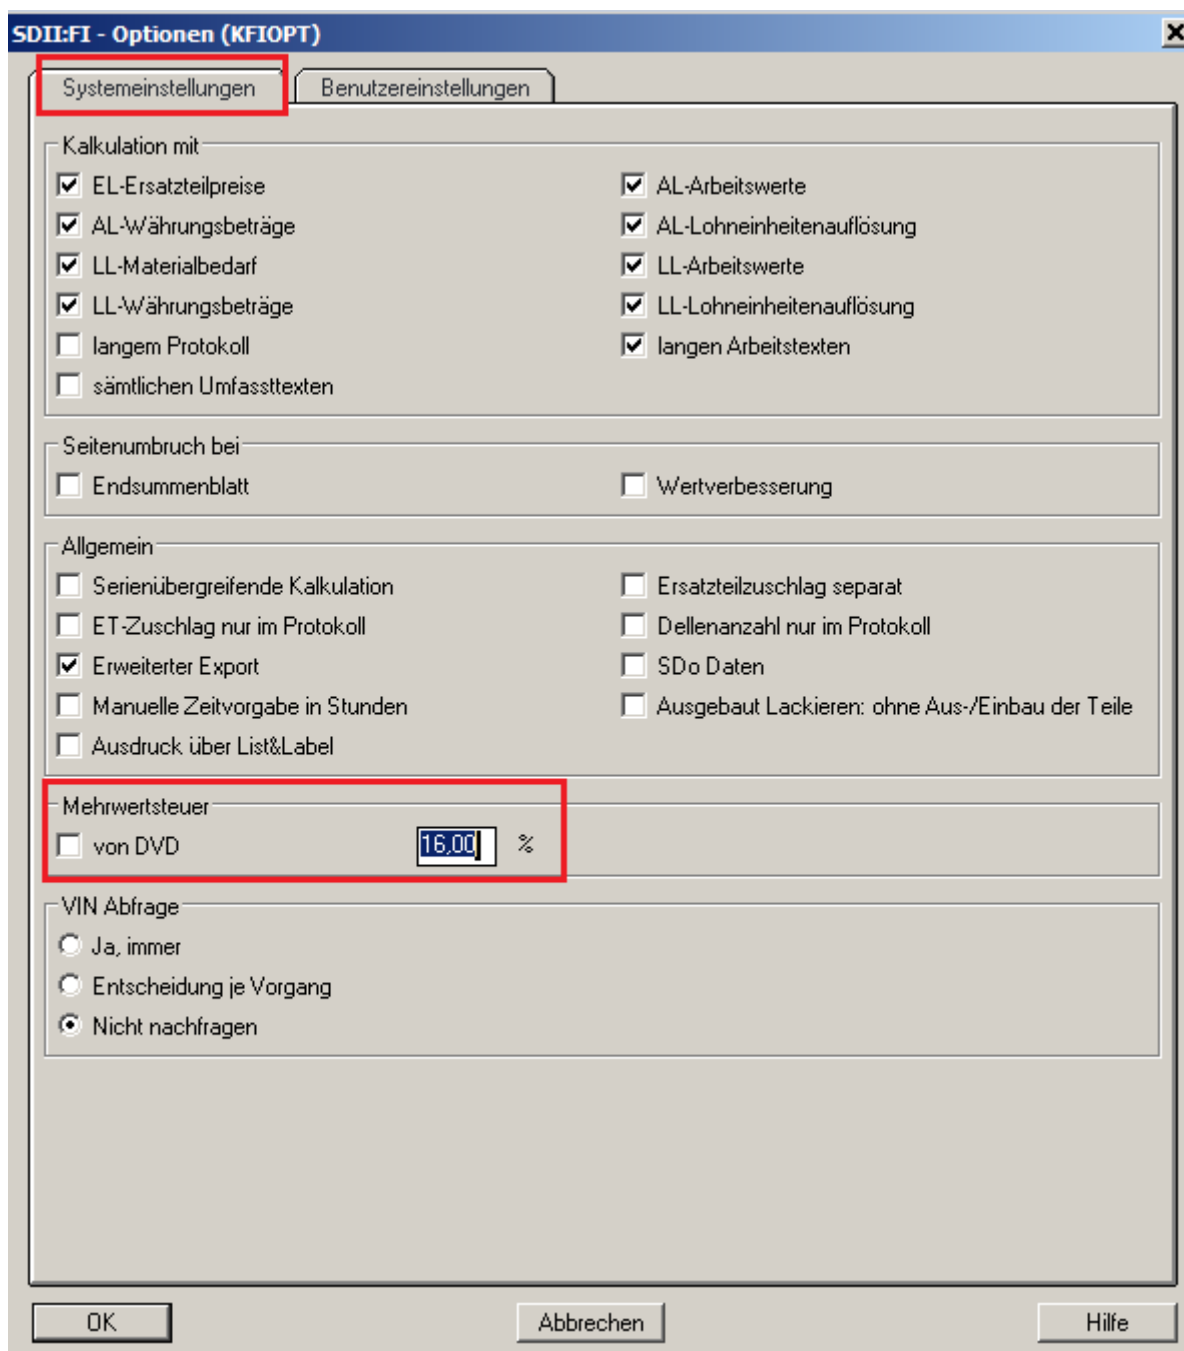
SDII:FI - Optionen (KFIOPT)

Systemeinstellungen | Benutzereinstellungen

Kalkulation mit

EL-Ersatzteilpreise
AL-Währungsbeträge
LL-Materialbedarf
LL-Währungsbeträge
langem Protokoll
sämtlichen Umfassttexten

AL-Arbeitswerte
AL-Lohneinheitenauflösung
LL-Arbeitswerte
LL-Lohneinheitenauflösung
langen Arbeitstexten

Seitenumbruch bei

Endsummenblatt
Wertverbesserung

Allgemein

Serienübergreifende Kalkulation
ET-Zuschlag nur im Protokoll
Erweiterter Export
Manuelle Zeitvorgabe in Stunden
Ausdruck über List&Label

Ersatzteilzuschlag separat
Dellenanzahl nur im Protokoll
SDo Daten
Ausgebaut Lackieren: ohne Aus-/Einbau der Teile

Mehrwertsteuer

von DVD 16,00 %

VIN Abfrage

Ja, immer
Entscheidung je Vorgang
Nicht nachfragen

OK
Abbrechen
Hilfe